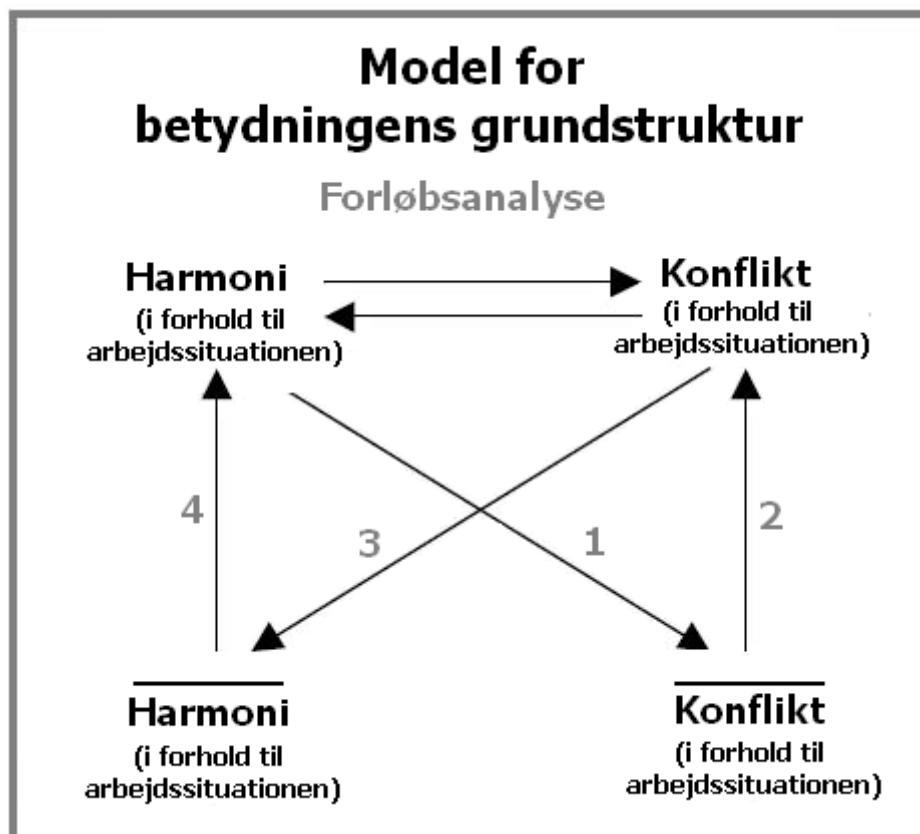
Model for betydningens grundstruktur

Forløbsanalyse

Harmoni
(i forhold til arbejdssituationen)

Konflikt
(i forhold til arbejdssituationen)

4

3

1

2

$\overline{\text{Harmoni}}$
(i forhold til arbejdssituationen)

$\overline{\text{Konflikt}}$
(i forhold til arbejdssituationen)